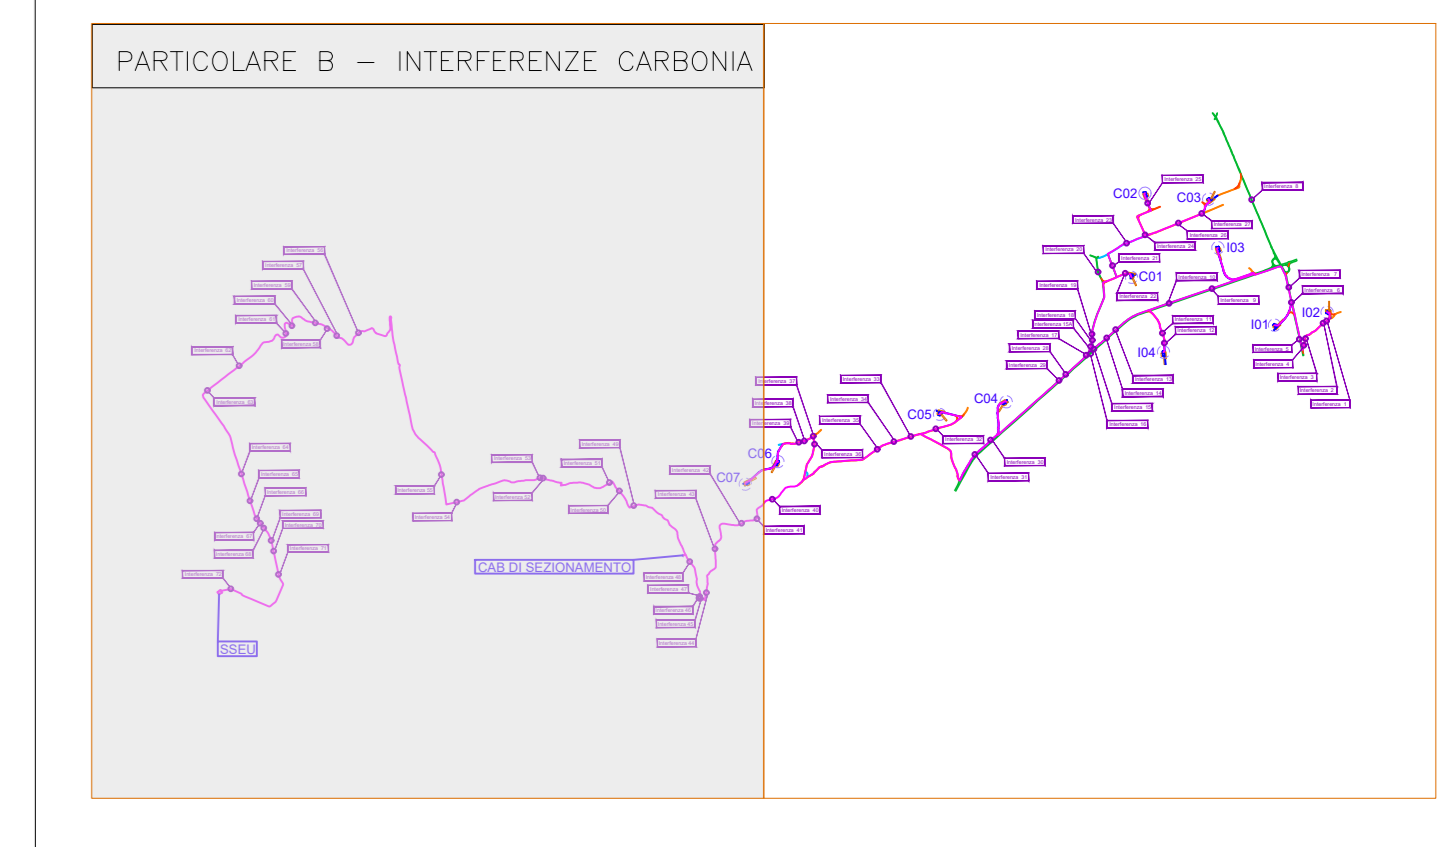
PARTICOLARE B — INTERFERENZE CARBONIA

C02
C03
C01
I03
I02
I01
I04
C04
C05
C06
C07

Interferenza 25
Interferenza 6
Interferenza 23
Interferenza 20
Interferenza 21
Interferenza 7
Interferenza 8
Interferenza 19
Interferenza 22
Interferenza 9
Interferenza 18
Interferenza 15A
Interferenza 17
Interferenza 11
Interferenza 10
Interferenza 26
Interferenza 28
Interferenza 13
Interferenza 14
Interferenza 15
Interferenza 16
Interferenza 5
Interferenza 4
Interferenza 3
Interferenza 2
Interferenza 1
Interferenza 33
Interferenza 34
Interferenza 35
Interferenza 36
Interferenza 37
Interferenza 38
Interferenza 39
Interferenza 32
Interferenza 30
Interferenza 31
Interferenza 42
Interferenza 41

CAB DI SEZIONAMENTO
SSEU